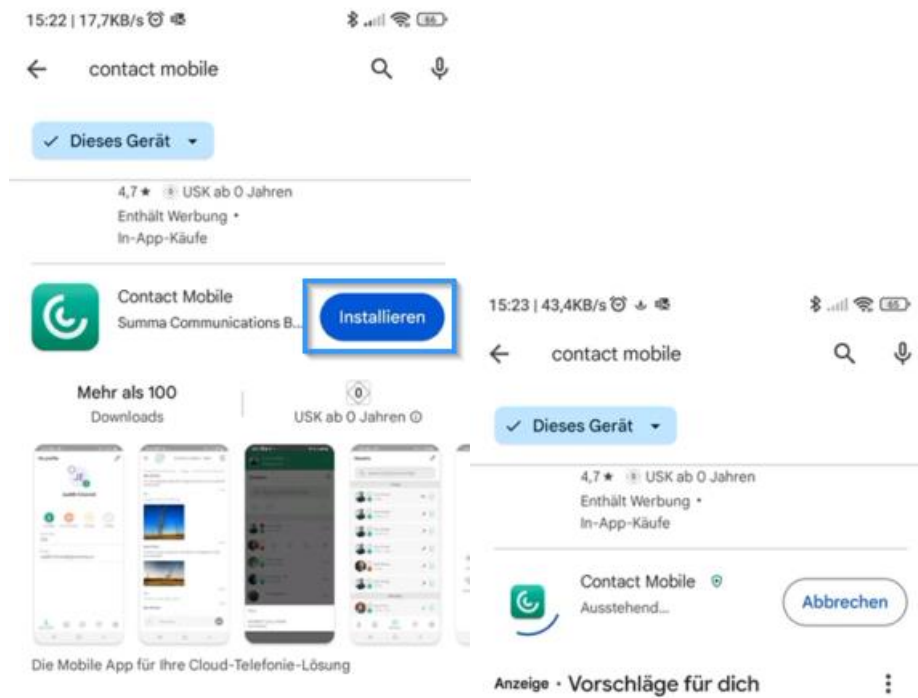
15:22 | 17,7KB/s

contact mobile

✓ Dieses Gerät

4,7 ★ USK ab 0 Jahren
Enthält Werbung •
In-App-Käufe

Contact Mobile
Summa Communications B...

Installieren

Mehr als 100
Downloads

USK ab 0 Jahren

Die Mobile App für Ihre Cloud-Telefonie-Lösung

15:23 | 43,4KB/s

contact mobile

✓ Dieses Gerät

4,7 ★ USK ab 0 Jahren
Enthält Werbung •
In-App-Käufe

Contact Mobile
Ausstehend...

Abbrechen

Anzeige · Vorschläge für dich